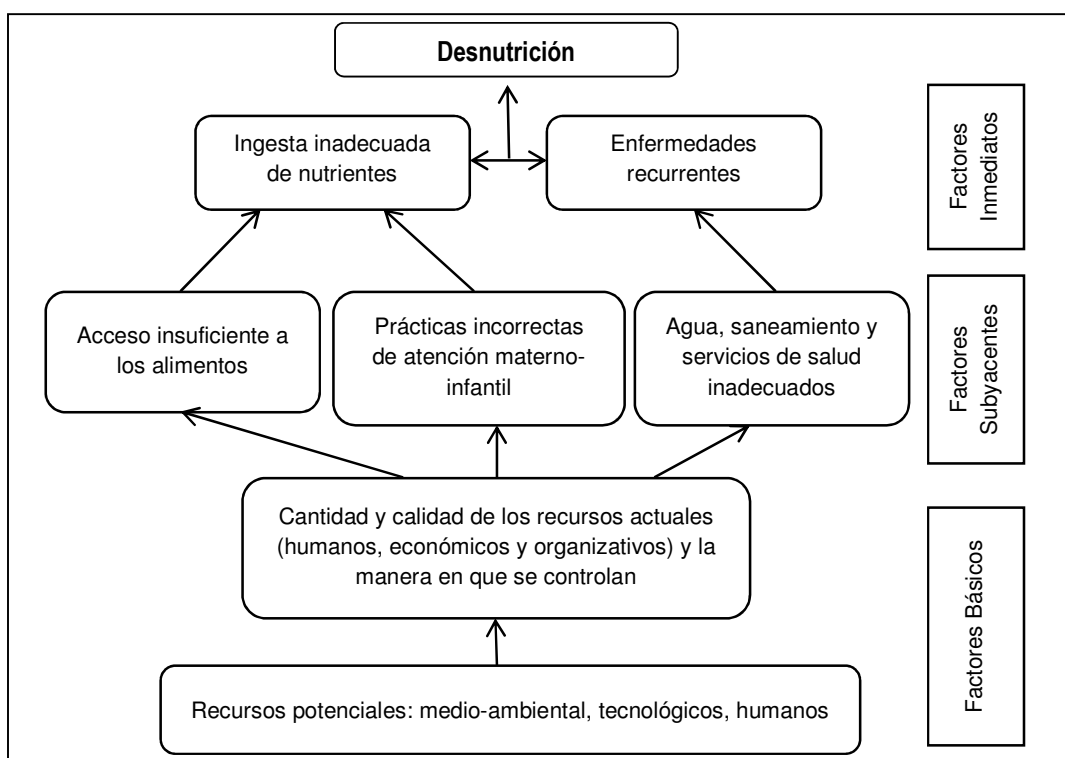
Desnutrición

Ingesta inadecuada de nutrientes

Enfermedades recurrentes

Factores Inmediatos

Acceso insuficiente a los alimentos

Prácticas incorrectas de atención materno-infantil

Agua, saneamiento y servicios de salud inadecuados

Factores Subyacentes

Cantidad y calidad de los recursos actuales (humanos, económicos y organizativos) y la manera en que se controlan

Recursos potenciales: medio-ambiental, tecnológicos, humanos

Factores Básicos